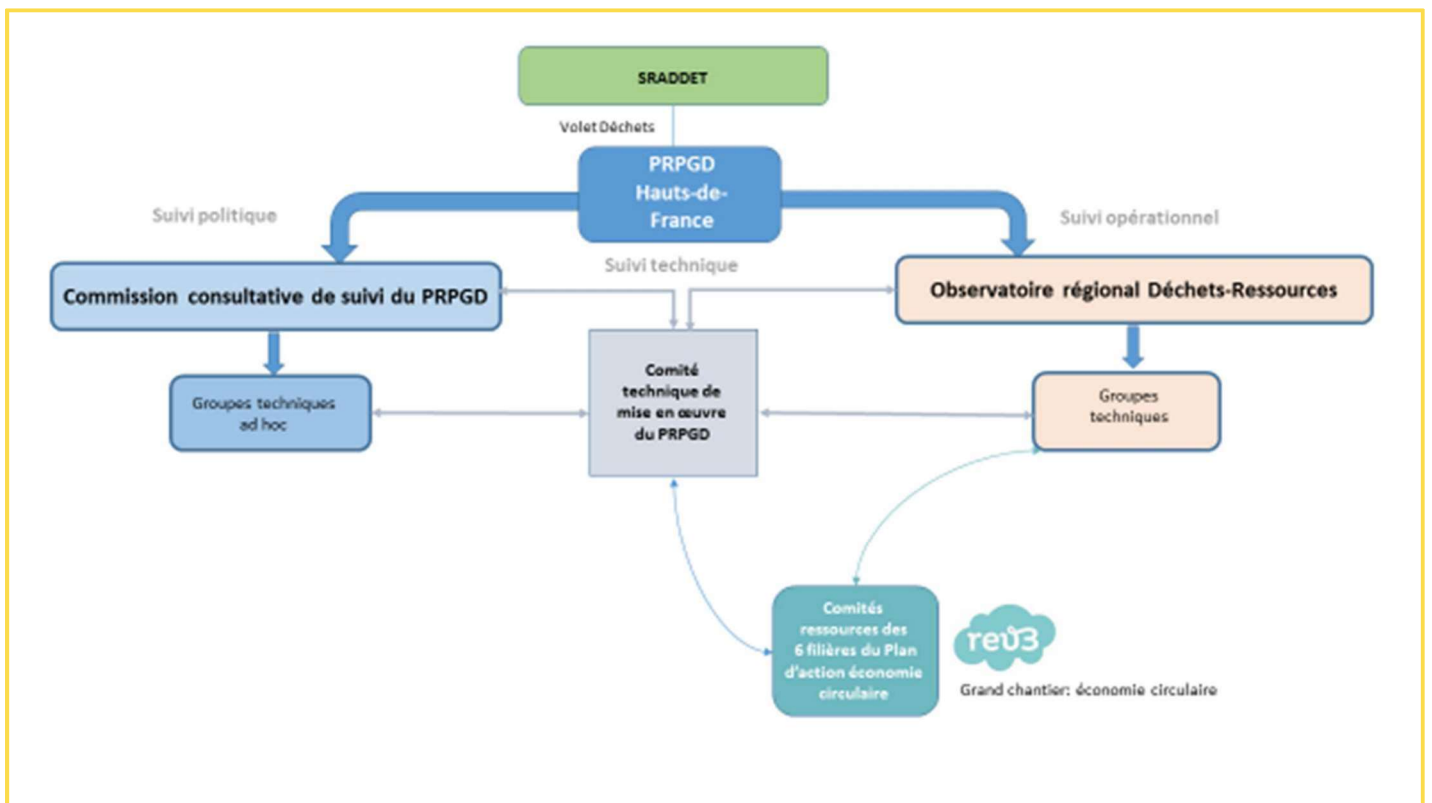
SRADDET

Volet Déchets

PRPGD Hauts-de-France

Suivi politique

Suivi opérationnel

Suivi technique

Commission consultative de suivi du PRPGD

Observatoire régional Déchets-Ressources

Groupes techniques ad hoc

Comité technique de mise en œuvre du PRPGD

Groupes techniques

Comités ressources des 6 filières du Plan d'action économie circulaire

rev3

Grand chantier: économie circulaire